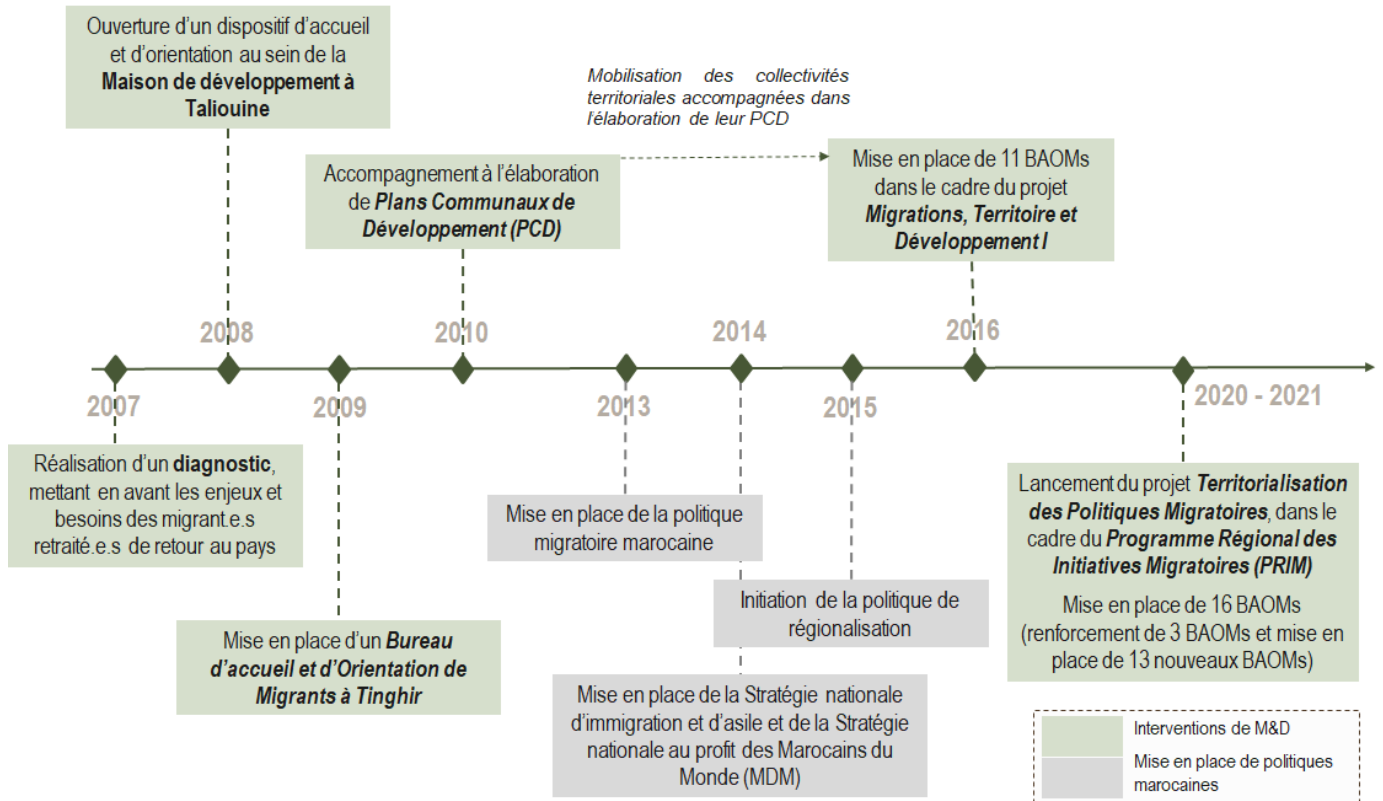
Ouverture d'un dispositif d'accueil et d'orientation au sein de la **Maison de développement à Taliouine**

*Mobilisation des collectivités territoriales accompagnées dans l'élaboration de leur PCD*

Accompagnement à l'élaboration de ***Plans Communaux de Développement (PCD)***

Mise en place de 11 BAOMs dans le cadre du projet ***Migrations, Territoire et Développement I***

2008

2010

2014

2016

2007

2009

2013

2015

2020 - 2021

Réalisation d'un **diagnostic**, mettant en avant les enjeux et besoins des migrant.e.s retraité.e.s de retour au pays

Mise en place de la politique migratoire marocaine

Initiation de la politique de régionalisation

Lancement du projet ***Territorialisation des Politiques Migratoires***, dans le cadre du ***Programme Régional des Initiatives Migratoires (PRIM)***

Mise en place de 16 BAOMs (renforcement de 3 BAOMs et mise en place de 13 nouveaux BAOMs)

Mise en place d'un ***Bureau d'accueil et d'Orientation de Migrants à Tinghir***

Mise en place de la Stratégie nationale d'immigration et d'asile et de la Stratégie nationale au profit des Marocains du Monde (MDM)

Interventions de M&D

Mise en place de politiques marocaines